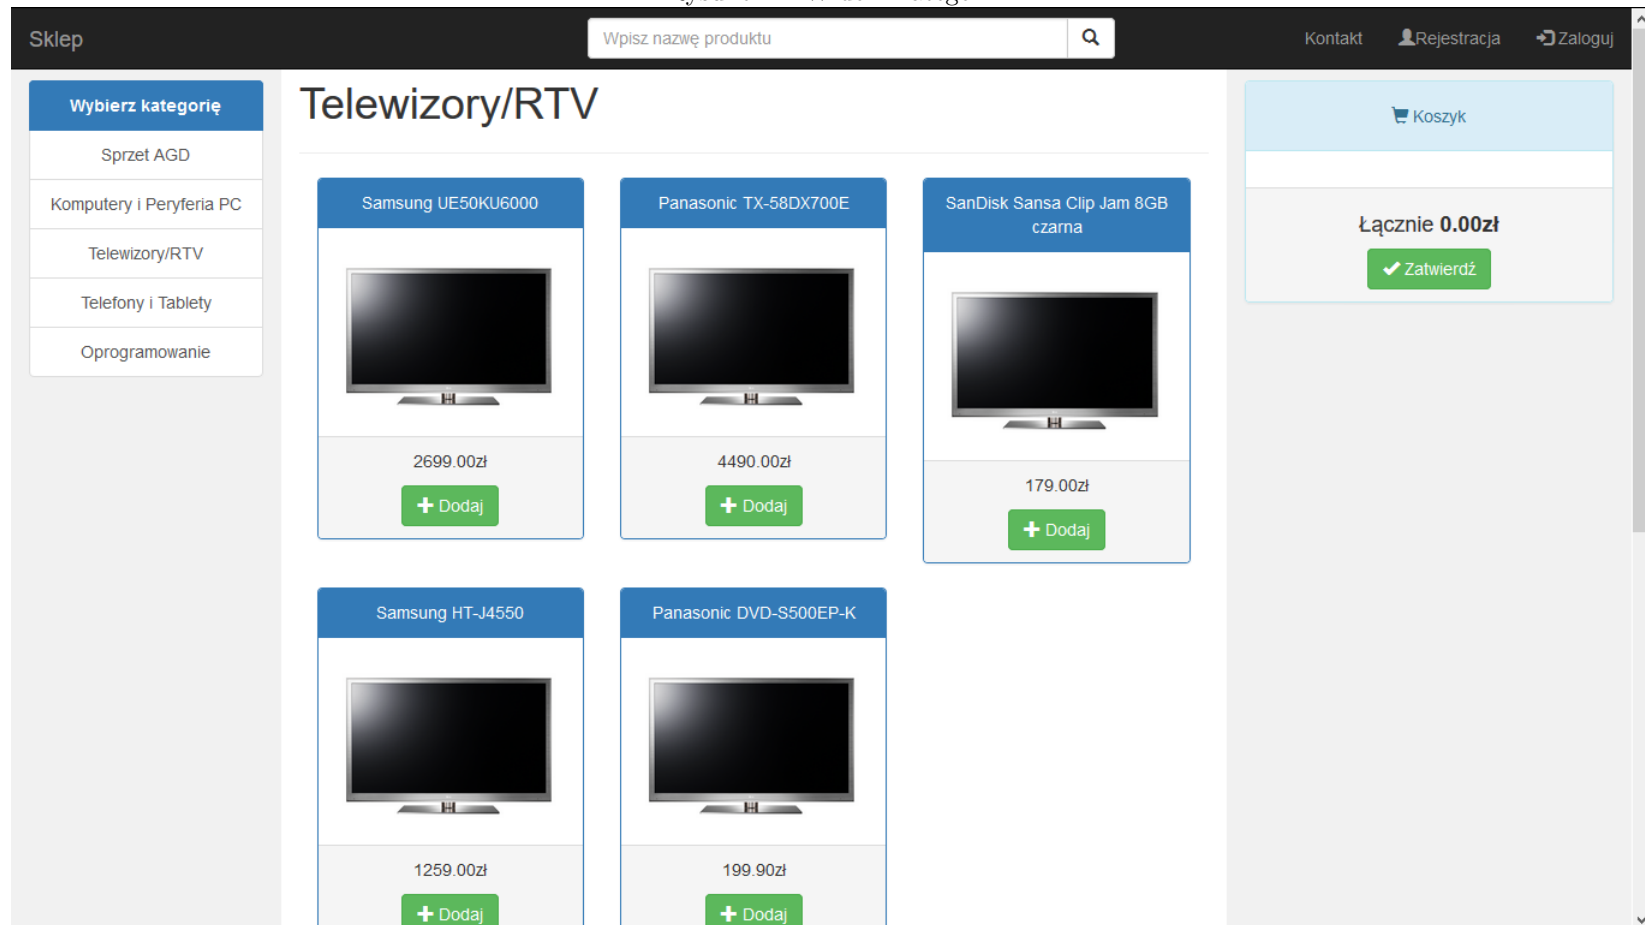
Sklep

Wpisz nazwę produktu

Kontakt Rejestracja Zaloguj

Wybierz kategorię

Sprzet AGD

Komputery i Peryferia PC

Telewizory/RTV

Telefony i Tablety

Oprogramowanie

Telewizory/RTV

Samsung UE50KU6000

2699.00zł

Dodaj

Panasonic TX-58DX700E

4490.00zł

Dodaj

SanDisk Sansa Clip Jam 8GB czarna

179.00zł

Dodaj

Samsung HT-J4550

1259.00zł

Dodaj

Panasonic DVD-S500EP-K

199.90zł

Dodaj

Koszyk

Łącznie 0.00zł

Zatwierdź